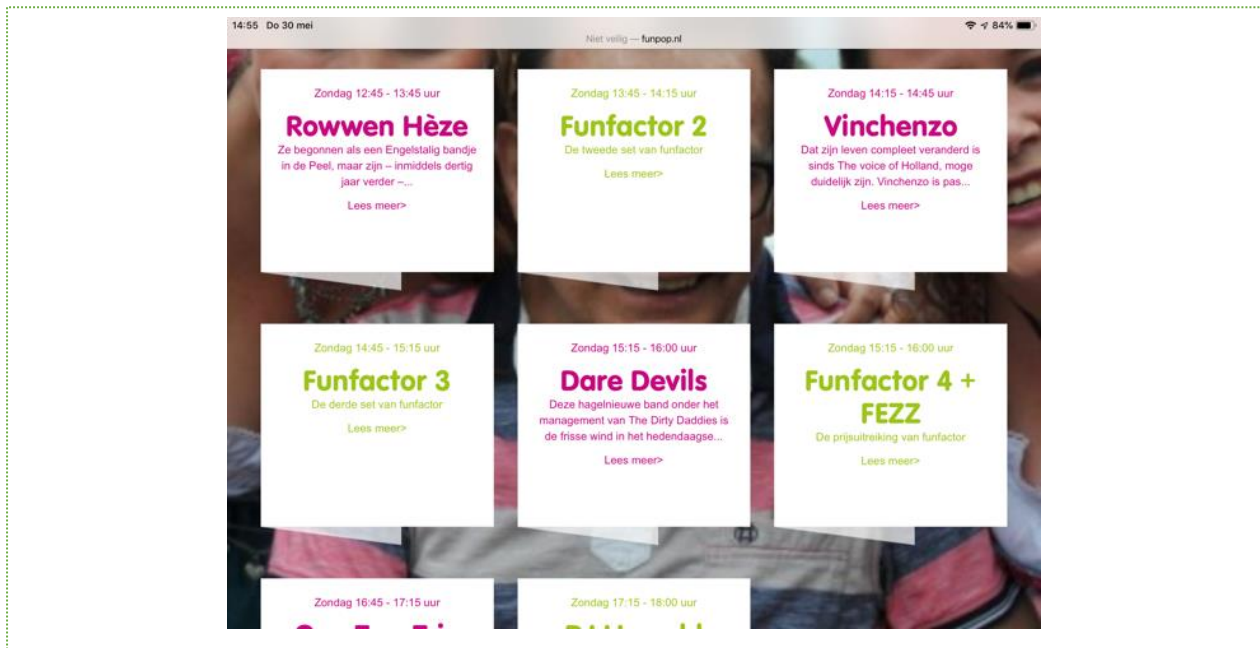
14:55 Do 30 mei

Niet veilig — funpop.nl

84%

Zondag 12:45 - 13:45 uur

Rowwen Hèze

Ze begonnen als een Engelstalig bandje in de Peel, maar zijn – inmiddels dertig jaar verder –...

Lees meer>

Zondag 13:45 - 14:15 uur

Funfactor 2

De tweede set van funfactor

Lees meer>

Zondag 14:15 - 14:45 uur

Vinchenzo

Dat zijn leven compleet veranderd is sinds The voice of Holland, moge duidelijk zijn. Vinchenzo is pas...

Lees meer>

Zondag 14:45 - 15:15 uur

Funfactor 3

De derde set van funfactor

Lees meer>

Zondag 15:15 - 16:00 uur

Dare Devils

Deze hagelnieuwe band onder het management van The Dirty Daddies is de frisse wind in het hedendaagse...

Lees meer>

Zondag 15:15 - 16:00 uur

Funfactor 4 + FEZZ

De prijsuitreiking van funfactor

Lees meer>

Zondag 16:45 - 17:15 uur

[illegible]

Zondag 17:15 - 18:00 uur

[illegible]